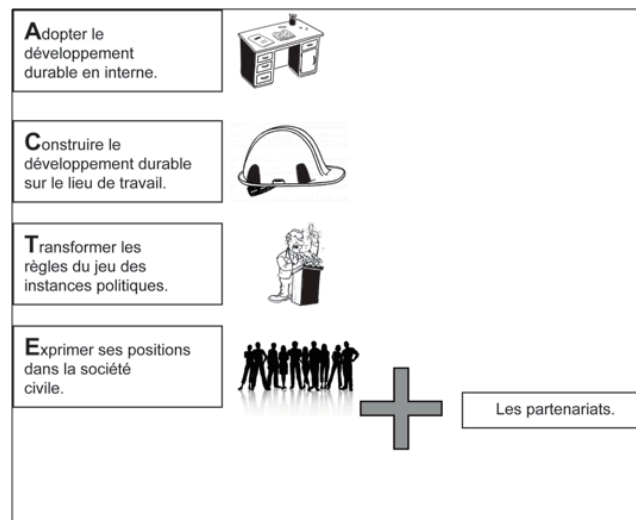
Adopter le développement durable en interne.

Construire le développement durable sur le lieu de travail.

Transformer les règles du jeu des instances politiques.

Exprimer ses positions dans la société civile.

Les partenariats.